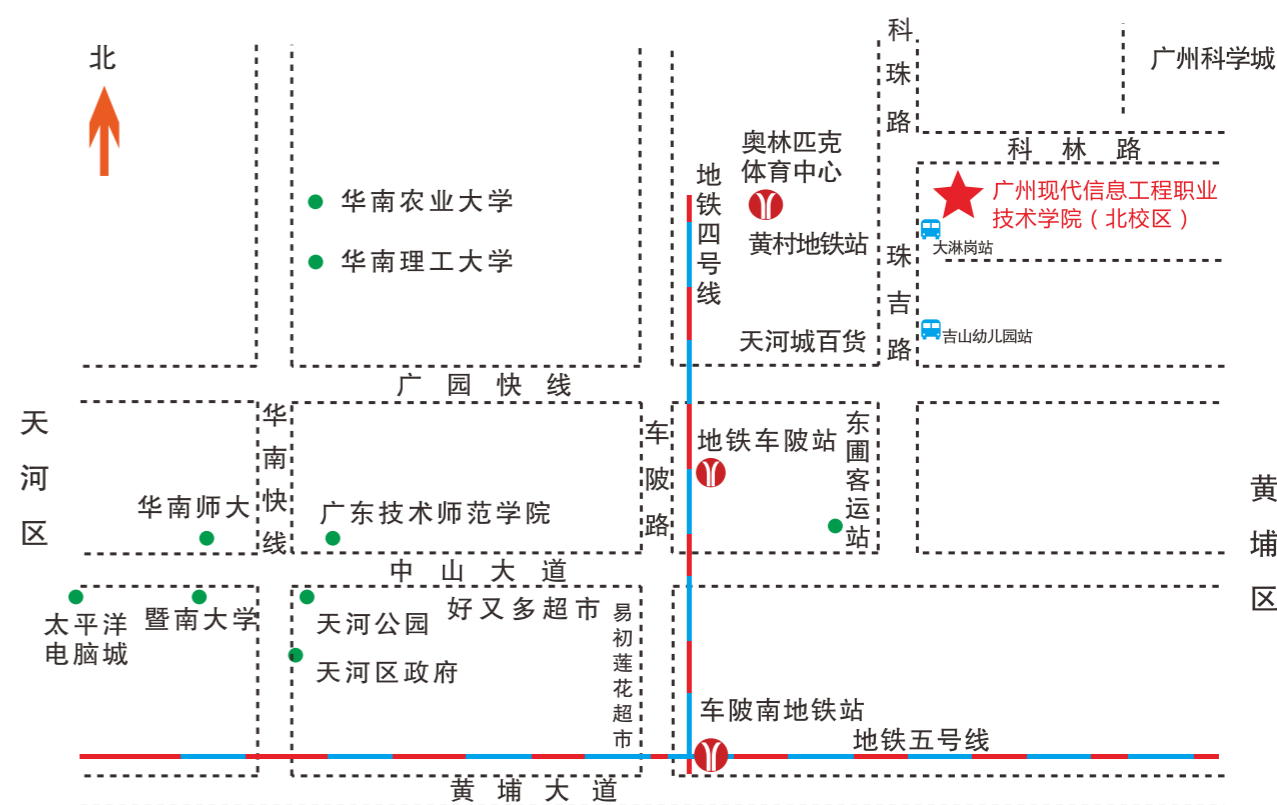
北

科珠路

广州科学城

科林路

奥林匹克体育中心

地铁四号线

黄村地铁站

广州现代信息工程职业技术学院（北校区）

大淋岗站

华南农业大学

华南理工大学

珠吉路

吉山幼儿园站

天河城百货

广园快线

天河区

华南快线

车陂路

地铁车陂站

东圃客运站

黄埔区

华南师大

广东技术师范学院

中山大道

太平洋电脑城

暨南大学

天河公园

天河区政府

好又多超市

易初莲花超市

车陂南地铁站

地铁五号线

黄埔大道